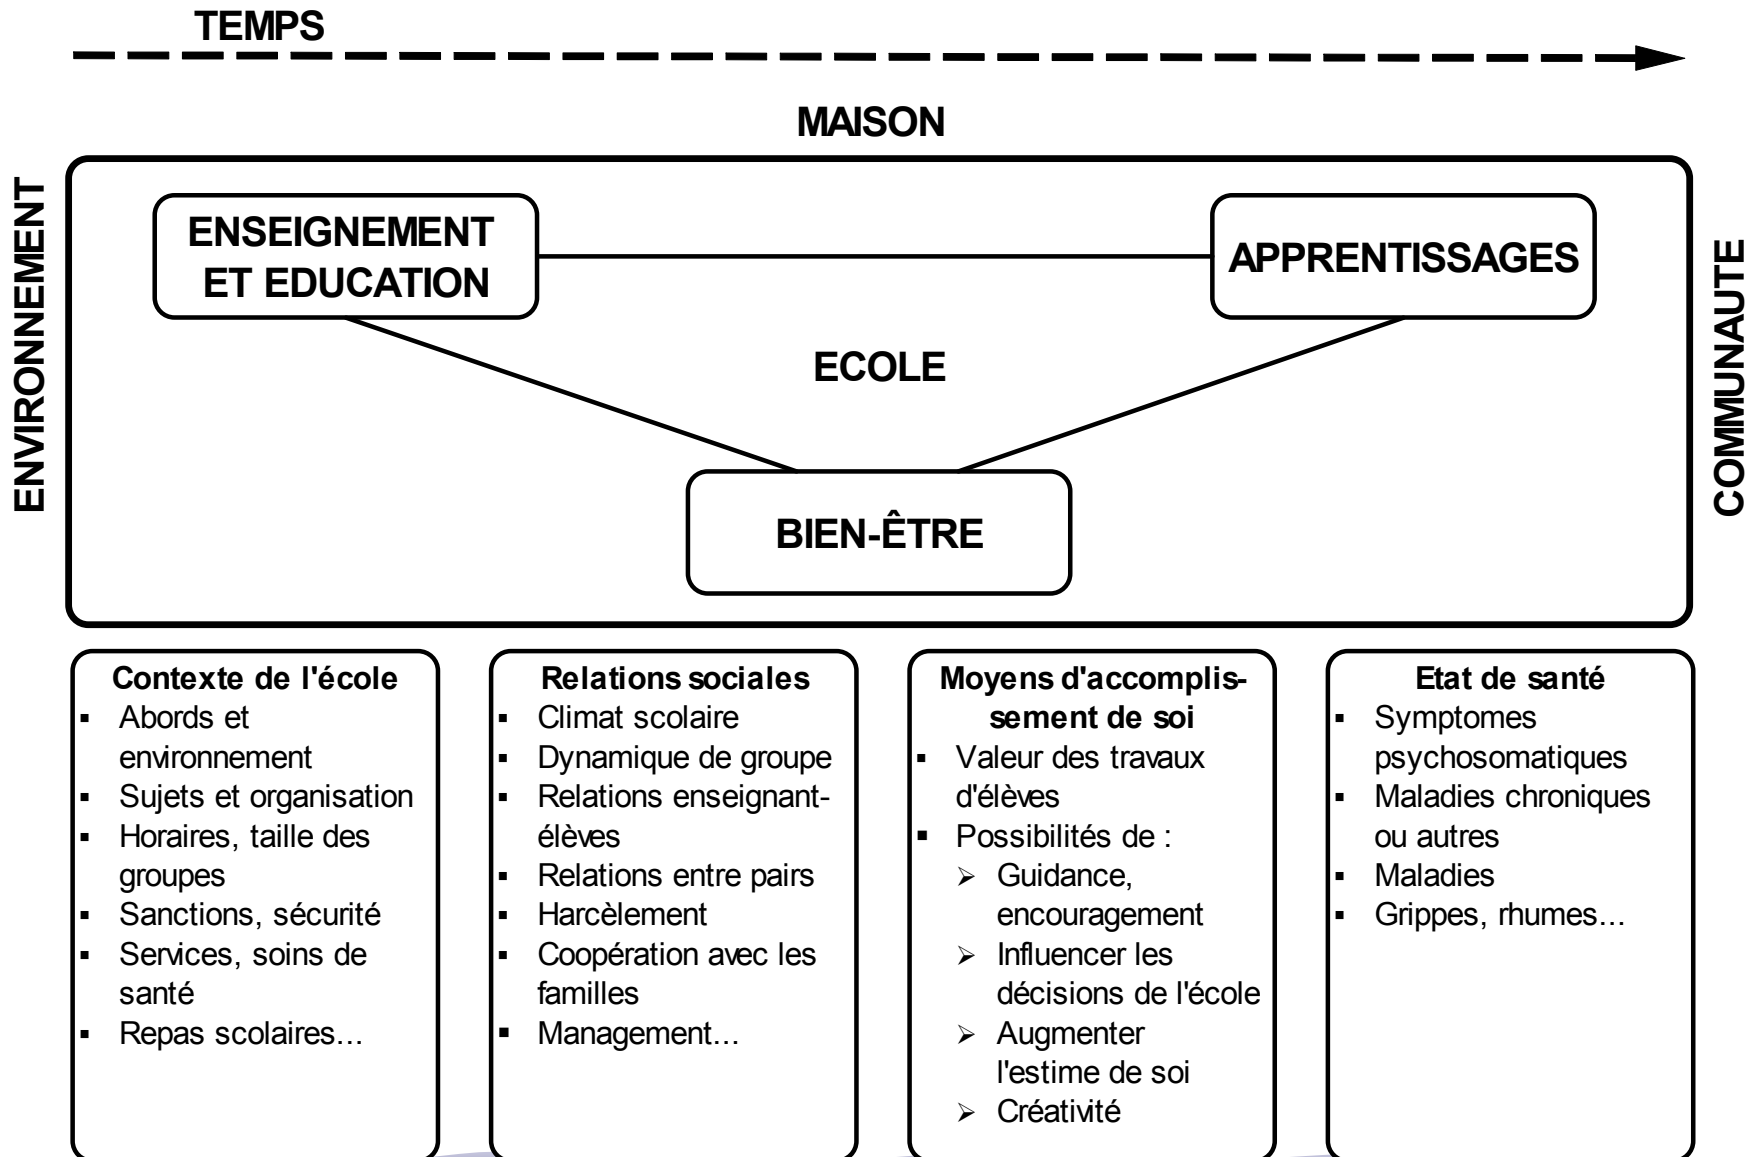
TEMPS

MAISON

ENVIRONNEMENT

COMMUNAUTE

ENSEIGNEMENT ET EDUCATION

APPRENTISSAGES

ECOLE

BIEN-ÊTRE

Contexte de l'école
- Abords et environnement
- Sujets et organisation
- Horaires, taille des groupes
- Sanctions, sécurité
- Services, soins de santé
- Repas scolaires...

Relations sociales
- Climat scolaire
- Dynamique de groupe
- Relations enseignant-élèves
- Relations entre pairs
- Harcèlement
- Coopération avec les familles
- Management...

Moyens d'accomplissement de soi
- Valeur des travaux d'élèves
- Possibilités de :
  - Guidance, encouragement
  - Influencer les décisions de l'école
  - Augmenter l'estime de soi
  - Créativité

Etat de santé
- Symptomes psychosomatiques
- Maladies chroniques ou autres
- Maladies
- Grippes, rhumes...